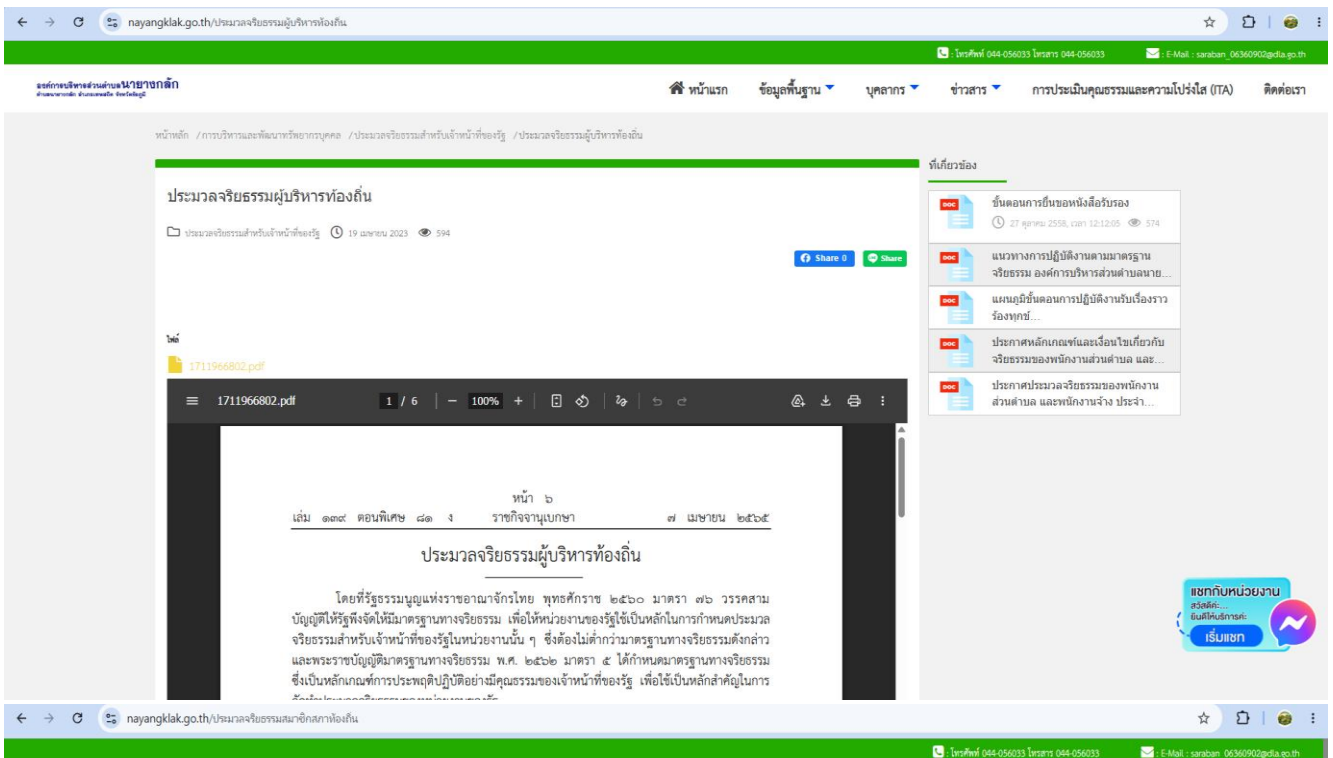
nayangklak.go.th/ประมวลจริยธรรมผู้บริหารท้องถิ่น

: โทรศัพท์ 044-056033 โทรสาร 044-056033 : E-Mail : saraban_06360902@dla.go.th

องค์การบริหารส่วนตำบลนายางกลัก

หน้าแรก ข้อมูลพื้นฐาน บุคลากร ข่าวสาร การประเมินคุณธรรมและความโปร่งใส (ITA) ติดต่อเรา

หน้าหลัก / การบริหารและพัฒนาทรัพยากรบุคคล / ประมวลจริยธรรมสำหรับเจ้าหน้าที่ของรัฐ / ประมวลจริยธรรมผู้บริหารท้องถิ่น

ประมวลจริยธรรมผู้บริหารท้องถิ่น

ประมวลจริยธรรมสำหรับเจ้าหน้าที่ของรัฐ 19 เมษายน 2023 594

Share 0 Share

ไฟล์

1711966802.pdf

1711966802.pdf 1 / 6 100%

หน้า ๖
เล่ม ๑๓๙ ตอนพิเศษ ๘๑ ง ราชกิจจานุเบกษา ๗ เมษายน ๒๕๖๕

ประมวลจริยธรรมผู้บริหารท้องถิ่น

โดยที่รัฐธรรมนูญแห่งราชอาณาจักรไทย พุทธศักราช ๒๕๖๐ มาตรา ๗๖ วรรคสาม บัญญัติให้รัฐพึงจัดให้มีมาตรฐานทางจริยธรรม เพื่อให้หน่วยงานของรัฐใช้เป็นหลักในการกำหนดประมวลจริยธรรมสำหรับเจ้าหน้าที่ของรัฐในหน่วยงานนั้น ๆ ซึ่งต้องไม่ต่ำกว่ามาตรฐานทางจริยธรรมดังกล่าว และพระราชบัญญัติมาตรฐานทางจริยธรรม พ.ศ. ๒๕๖๒ มาตรา ๕ ได้กำหนดมาตรฐานทางจริยธรรม ซึ่งเป็นหลักเกณฑ์การประพฤติปฏิบัติอย่างมีคุณธรรมของเจ้าหน้าที่ของรัฐ เพื่อใช้เป็นหลักสำคัญในการ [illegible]

ที่เกี่ยวข้อง

ขั้นตอนการยื่นขอหนังสือรับรอง
27 ตุลาคม 2558, เวลา 12:12:05 574

แนวทางการปฏิบัติงานตามมาตรฐานจริยธรรม องค์การบริหารส่วนตำบลนาย...

แผนภูมิขั้นตอนการปฏิบัติงานรับเรื่องราวร้องทุกข์...

ประกาศหลักเกณฑ์และเงื่อนไขเกี่ยวกับจริยธรรมของพนักงานส่วนตำบล และ...

ประกาศประมวลจริยธรรมของพนักงานส่วนตำบล และพนักงานจ้าง ประจำ...

แชทกับหน่วยงาน
สวัสดีค่ะ ยินดีให้บริการค่ะ
เริ่มแชท

nayangklak.go.th/ประมวลจริยธรรมสมาชิกสภาท้องถิ่น

: โทรศัพท์ 044-056033 โทรสาร 044-056033 : E-Mail : saraban_06360902@dla.go.th